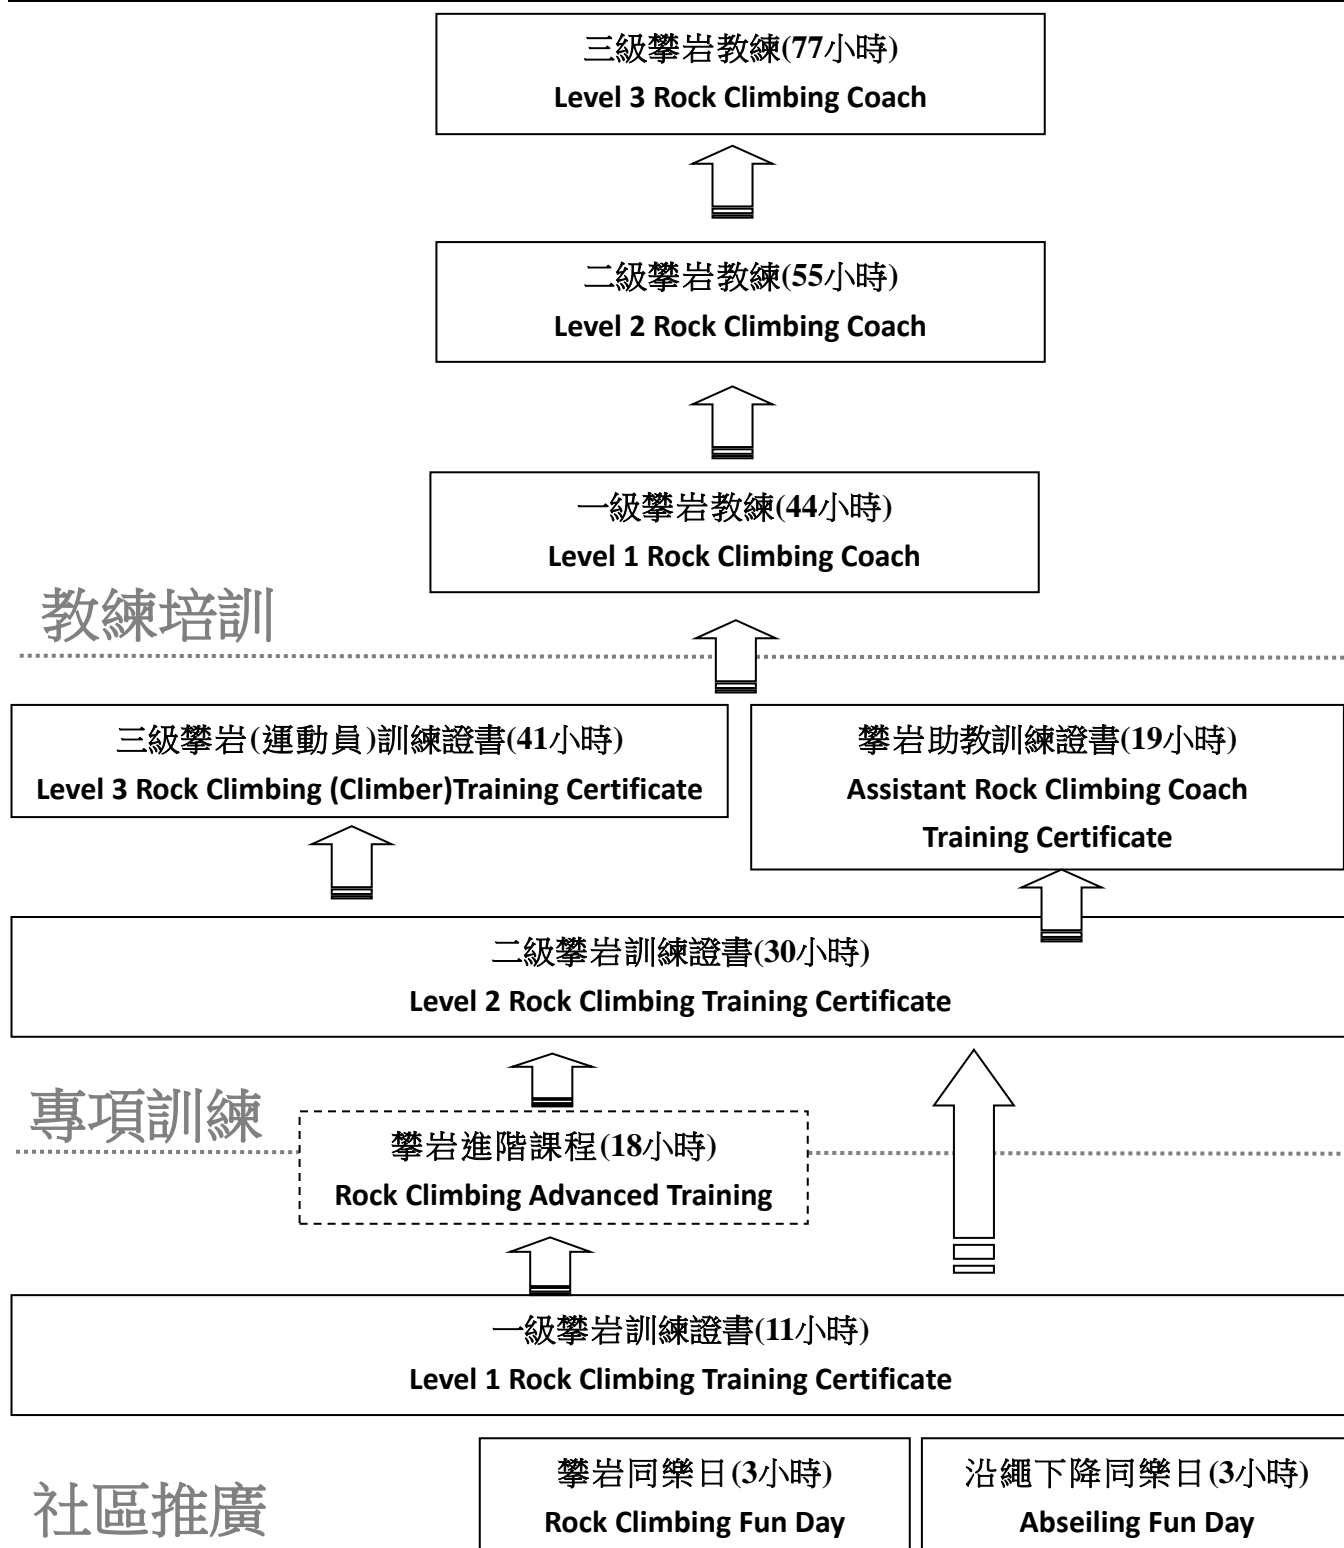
三級攀岩教練(77小時)
Level 3 Rock Climbing Coach

二級攀岩教練(55小時)
Level 2 Rock Climbing Coach

一級攀岩教練(44小時)
Level 1 Rock Climbing Coach

教練培訓

三級攀岩(運動員)訓練證書(41小時)
Level 3 Rock Climbing (Climber)Training Certificate

攀岩助教訓練證書(19小時)
Assistant Rock Climbing Coach Training Certificate

二級攀岩訓練證書(30小時)
Level 2 Rock Climbing Training Certificate

專項訓練

攀岩進階課程(18小時)
Rock Climbing Advanced Training

一級攀岩訓練證書(11小時)
Level 1 Rock Climbing Training Certificate

社區推廣

攀岩同樂日(3小時)
Rock Climbing Fun Day

沿繩下降同樂日(3小時)
Abseiling Fun Day